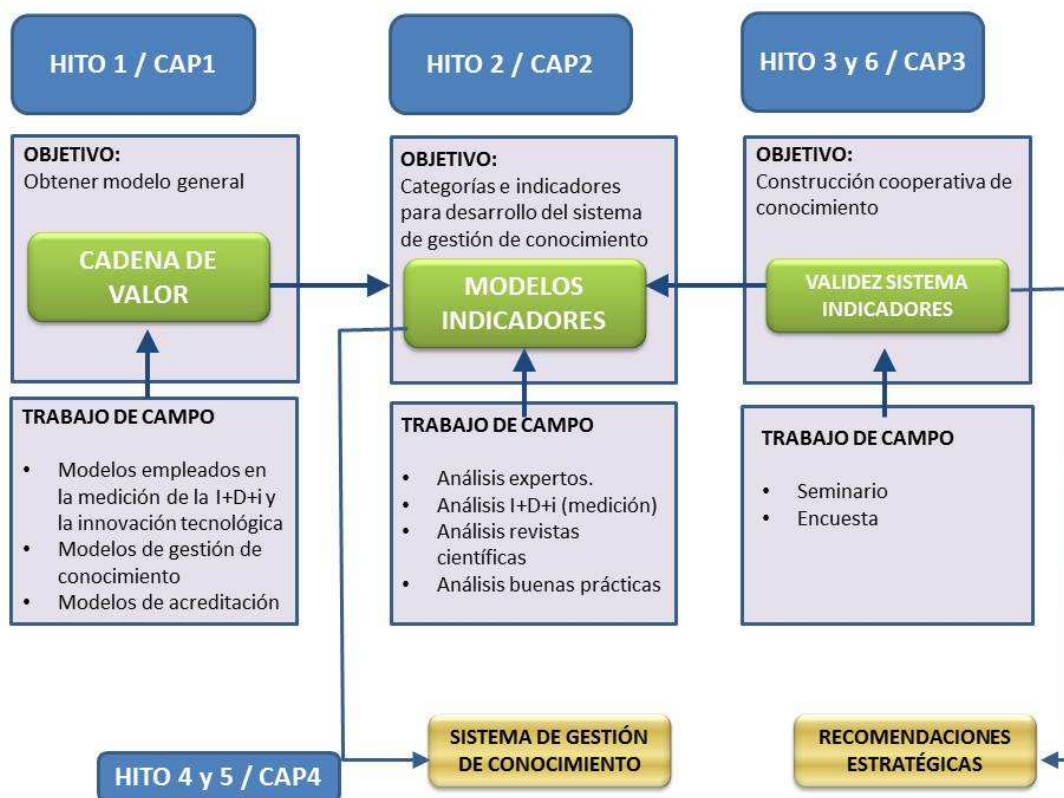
HITO 1 / CAP1

OBJETIVO:
Obtener modelo general

CADENA DE VALOR

TRABAJO DE CAMPO

- Modelos empleados en la medición de la I+D+i y la innovación tecnológica
- Modelos de gestión de conocimiento
- Modelos de acreditación

HITO 2 / CAP2

OBJETIVO:
Categorías e indicadores para desarrollo del sistema de gestión de conocimiento

MODELOS INDICADORES

TRABAJO DE CAMPO

- Análisis expertos.
- Análisis I+D+i (medición)
- Análisis revistas científicas
- Análisis buenas prácticas

HITO 3 y 6 / CAP3

OBJETIVO:
Construcción cooperativa de conocimiento

VALIDEZ SISTEMA INDICADORES

TRABAJO DE CAMPO

- Seminario
- Encuesta

HITO 4 y 5 / CAP4

SISTEMA DE GESTIÓN DE CONOCIMIENTO

RECOMENDACIONES ESTRATÉGICAS